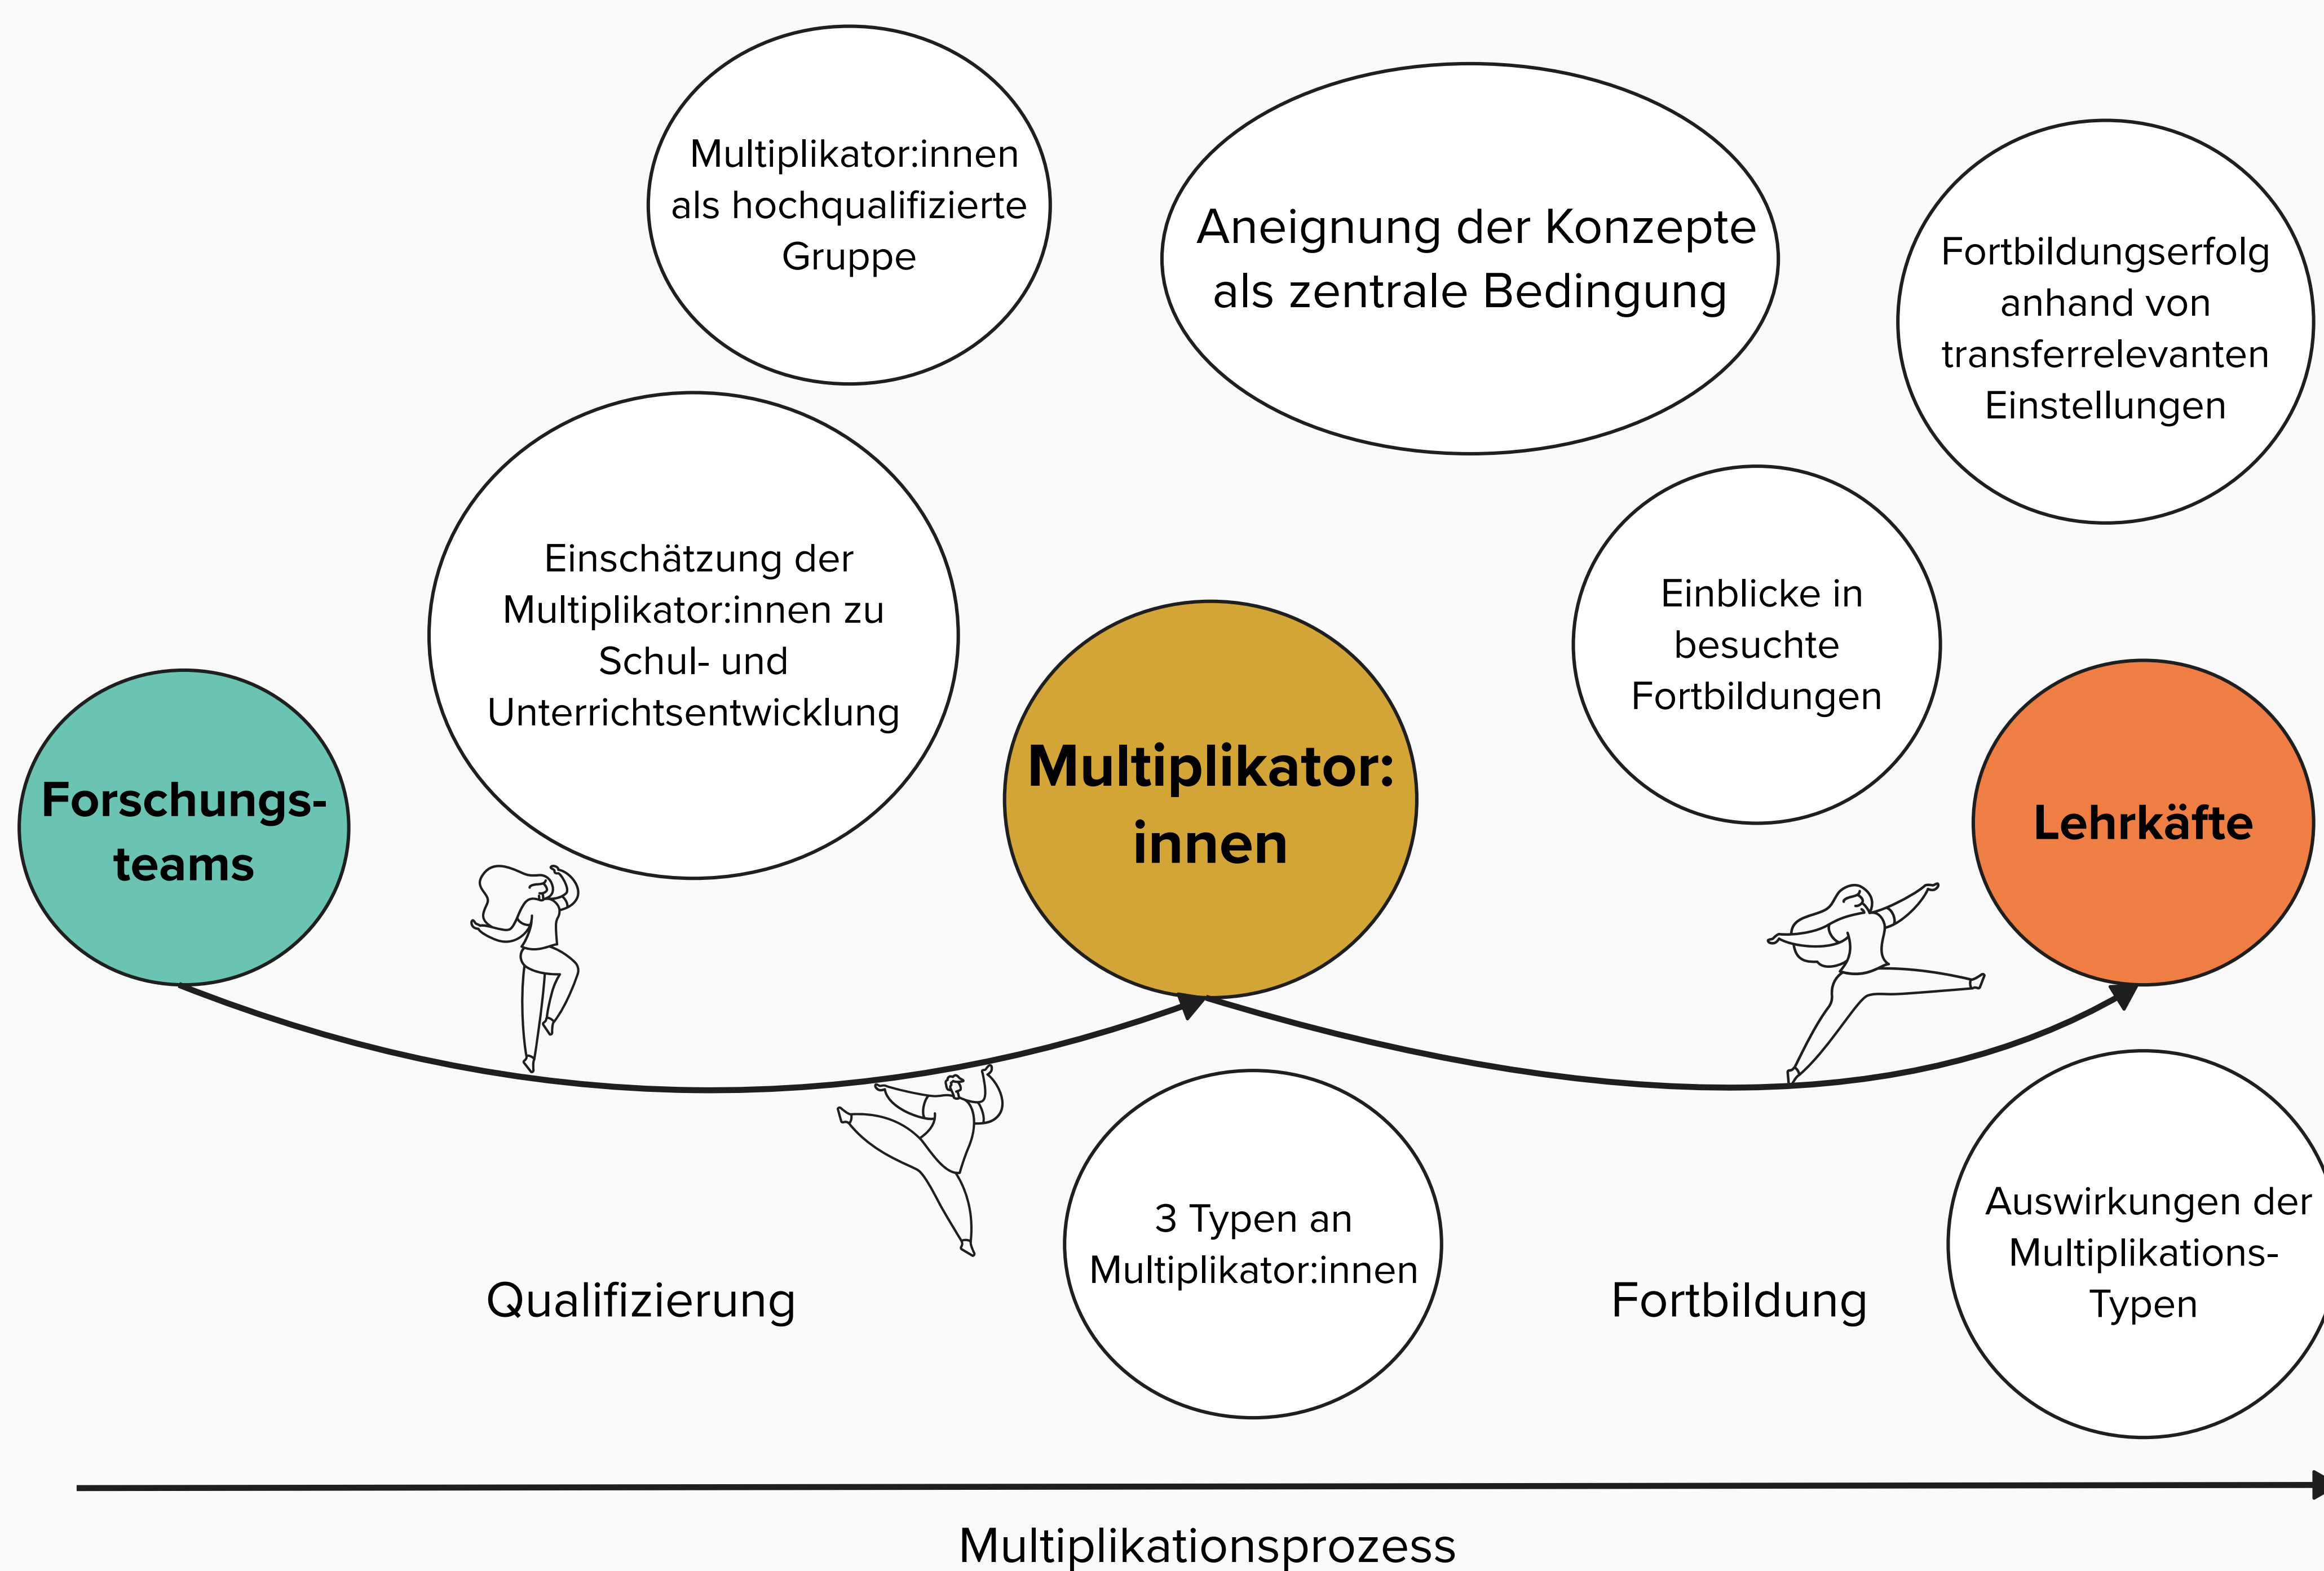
Multiplikator:innen als hochqualifizierte Gruppe

Aneignung der Konzepte als zentrale Bedingung

Fortbildungserfolg anhand von transferrelevanten Einstellungen

Einschätzung der Multiplikator:innen zu Schul- und Unterrichtsentwicklung

Einblicke in besuchte Fortbildungen

Forschungsteams

Multiplikator:innen

Lehrkäfte

3 Typen an Multiplikator:innen

Auswirkungen der Multiplikations-Typen

Qualifizierung

Fortbildung

Multiplikationsprozess